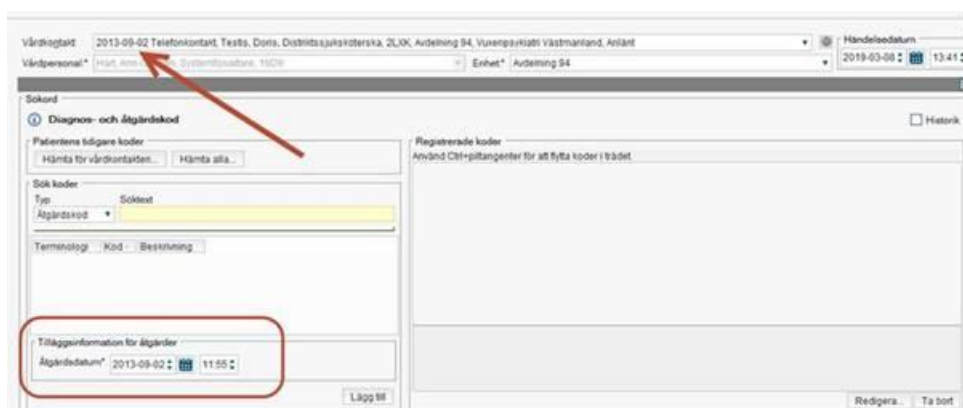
Vårdkontakt: 2013-09-02 Telefonkontakt, Testis, Doris, Distriktssjuksköterska, 2LXK, Avdelning 94, Vuxenpsykiatri Västmanland, Anlänt

Vårdpersonal:* Hart, Ann-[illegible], Systemförvaltare, 15DV

Enhet:* Avdelning 94

Händelsedatum

2019-03-08 13:41

Sökord

Diagnos- och åtgärdskod

Historik

Patientens tidigare koder

Hämta för vårdkontakten...

Hämta alla...

Sök koder

Typ

Söktext

Åtgärdskod

Terminologi

Kod

Beskrivning

Tilläggsinformation för åtgärder

Åtgärdsdatum* 2013-09-02 11:55

Lägg till

Registrerade koder

Använd Ctrl+piltangenter för att flytta koder i trädet.

Redigera...

Ta bort